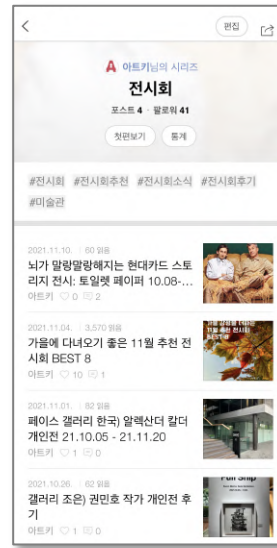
<

편집

아트키님의 시리즈

전시회

포스트 4 · 팔로워 41

첫편보기 통계

#전시회 #전시회추천 #전시회소식 #전시회후기 #미술관

2021.11.10. | 60 읽음

뇌가 말랑말랑해지는 현대카드 스토리지 전시: 토일렛 페이퍼 10.08-...

아트키 ♡ 0 2

2021.11.04. | 3,570 읽음

가을에 다녀오기 좋은 11월 추천 전시회 BEST 8

아트키 ♡ 10 1

2021.11.01. | 82 읽음

페이스 갤러리 한국) 알렉산더 칼더 개인전 21.10.05 - 21.11.20

아트키 ♡ 1 0

2021.10.26. | 62 읽음

갤러리 조은) 권민호 작가 개인전 후기

아트키 ♡ 1 0